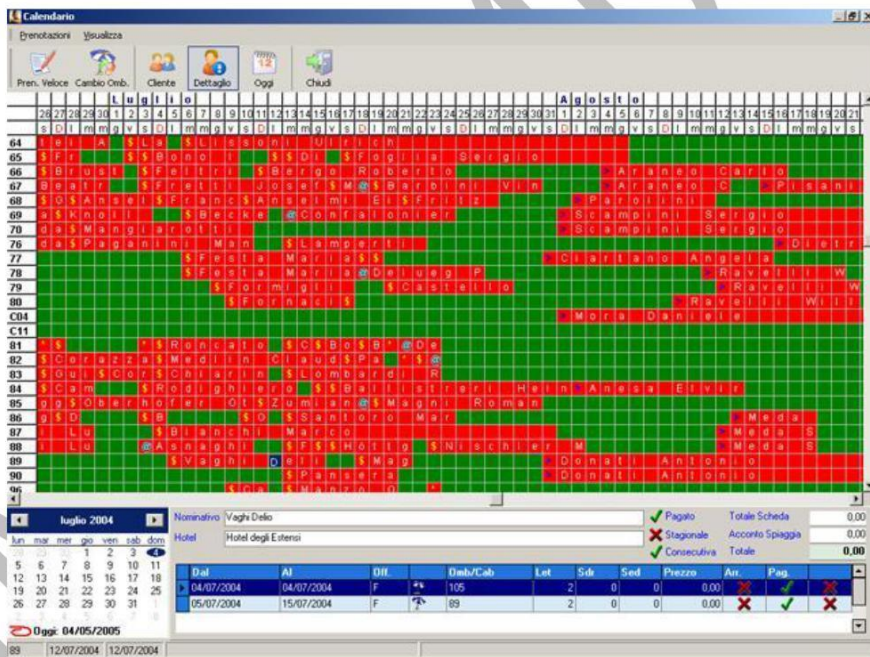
Calendario

Prenotazioni Visualizza

Pren. Veloce Cambio Omb. Cliente Dettaglio Oggi Chiudi

Luglio Agosto

| | 26 | 27 | 28 | 29 | 30 | 1 | 2 | 3 | 4 | 5 | 6 | 7 | 8 | 9 | 10 | 11 | 12 | 13 | 14 | 15 | 16 | 17 | 18 | 19 | 20 | 21 | 22 | 23 | 24 | 25 | 26 | 27 | 28 | 29 | 30 | 31 | 1 | 2 | 3 | 4 | 5 | 6 | 7 | 8 | 9 | 10 | 11 | 12 | 13 | 14 | 15 | 16 | 17 | 18 | 19 | 20 | 21 |
|---|---|---|---|---|---|---|---|---|---|---|---|---|---|---|---|---|---|---|---|---|---|---|---|---|---|---|---|---|---|---|---|---|---|---|---|---|---|---|---|---|---|---|---|---|---|---|---|---|---|---|---|---|---|---|---|---|---|
| | s | D | l | m | m | g | v | s | D | l | m | m | g | v | s | D | l | m | m | g | v | s | D | l | m | m | g | v | s | D | l | m | m | g | v | s | D | l | m | m | g | v | s | D | l | m | m | g | v | s | D | l | m | m | g | v | s |

64 lei A La Lissoni Ulrich
65 Fr Bono Foglia Sergio
66 Brust Feltri Bergo Roberto Araneo Carlo
67 Beatr Fretti Josef M Barbini Vin Araneo C Pisani
68 G Anseli Franc Anselmi El Fritz Paolini
69 a Knoll Becke Contalonier Scampini Sergio
70 da Mangiarotti Scampini Sergio
76 da Paganini Man Lamperti Dietr
77 Festa Maria Ciartano Angela
78 Festa Maria Delueg P Ravelli W
79 Formigli Castello Ravelli W
80 Fornaci Ravelli Will
C04 Mora Daniele
C11
81 Roncato C Bo B De
82 Corazza Medin Claud Pa
83 Gui Cor Chiarin Lombardi R
84 Cam Rodighiero Ballistreri Hein Anesa Elvir
85 gg Oberhofer Ot Zumian Magni Roman
86 g D B O Santoro Mar Meda
87 Lu Bianchi Marco Meda S
88 Lu Asnaghi F Hötig Nischler M Meda S
89 Vaghi D Deli Mag Donati Antonio
90 Pansera Donati Antonio
Ca Manzo

luglio 2004
lun mar mer gio ven sab dom
28 29 30 1 2 3 4
5 6 7 8 9 10 11
12 13 14 15 16 17 18
19 20 21 22 23 24 25
26 27 28 29 30 31 1
2 3 4 5 6 7 8
Oggi: 04/05/2005

Nominativo Vaghi Delio
Hotel Hotel degli Estensi

Pagato
Stagionale
Consecutiva

Totale Scheda 0,00
Acconto Spiaggia 0,00
Totale 0,00

| Dal | Al | Off. | | Omb/Cab | Let | Sdr | Sed | Prezzo | Arr. | Pag. | |
|---|---|---|---|---|---|---|---|---|---|---|---|
| 04/07/2004 | 04/07/2004 | F | | 105 | 2 | 0 | 0 | 0,00 | | | |
| 05/07/2004 | 15/07/2004 | F | | 89 | 2 | 0 | 0 | 0,00 | | | |

89 12/07/2004 12/07/2004